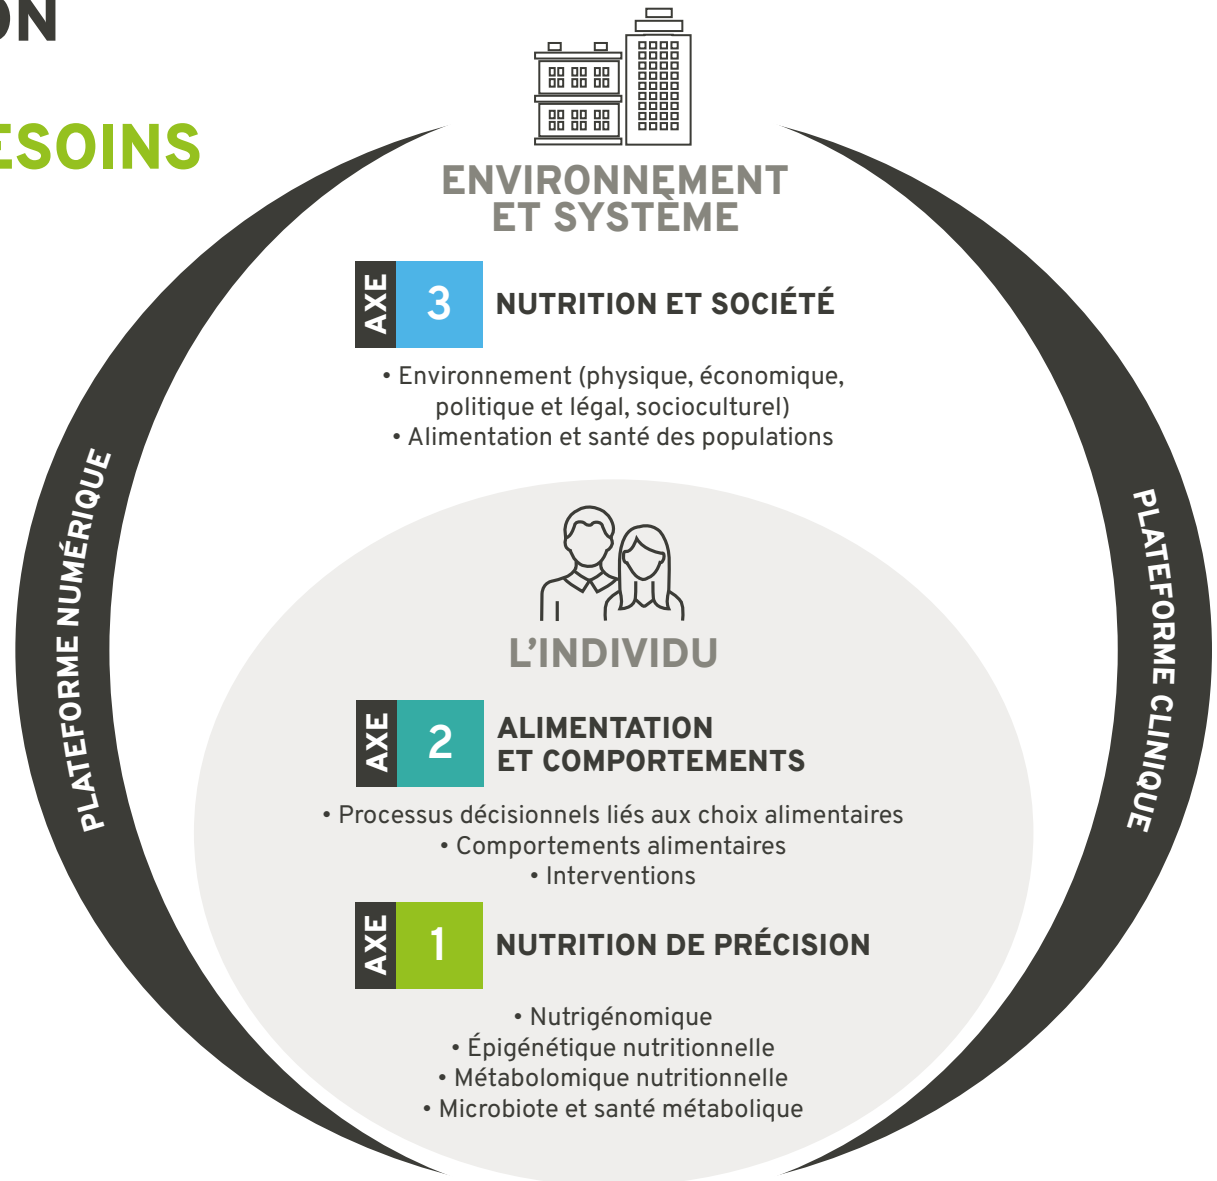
ON

ESOINS

ENVIRONNEMENT ET SYSTÈME

AXE 3 NUTRITION ET SOCIÉTÉ

• Environnement (physique, économique, politique et légal, socioculturel)
• Alimentation et santé des populations

L'INDIVIDU

AXE 2 ALIMENTATION ET COMPORTEMENTS

• Processus décisionnels liés aux choix alimentaires
• Comportements alimentaires
• Interventions

AXE 1 NUTRITION DE PRÉCISION

• Nutrigénomique
• Épigénétique nutritionnelle
• Métabolomique nutritionnelle
• Microbiote et santé métabolique

PLATEFORME NUMÉRIQUE

PLATEFORME CLINIQUE